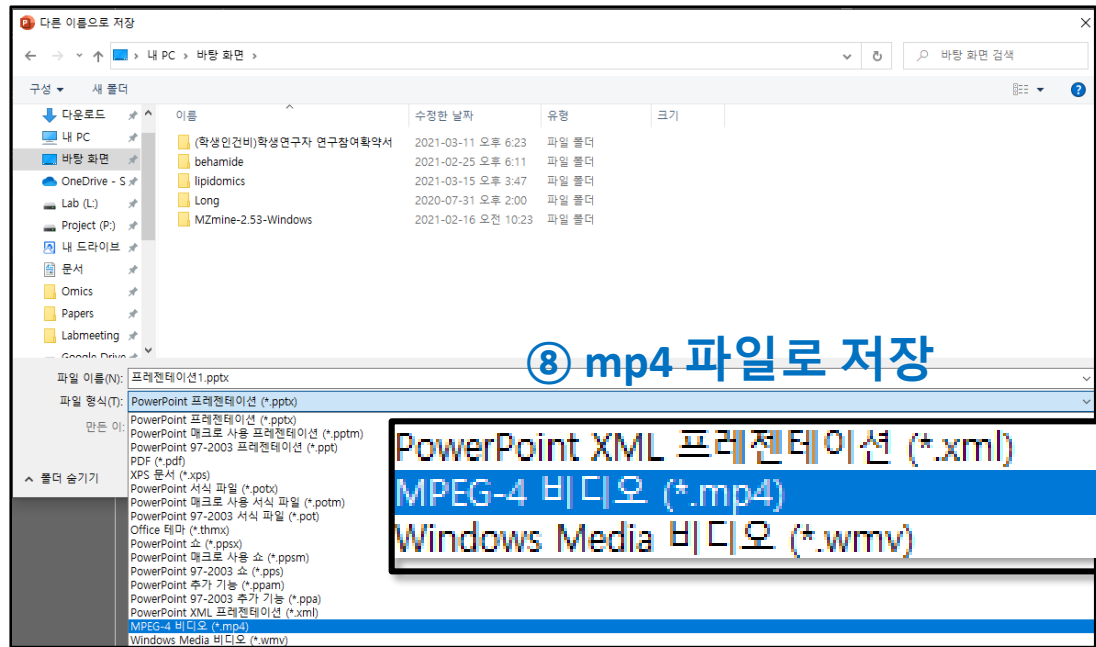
다른 이름으로 저장

← → ⌄ ↑ 내 PC › 바탕 화면 ›

바탕 화면 검색

구성 ▾ 새 폴더

다운로드
내 PC
바탕 화면
OneDrive - S
Lab (L:)
Project (P:)
내 드라이브
문서
Omics
Papers
Labmeeting
Google Drive

| 이름 | 수정한 날짜 | 유형 | 크기 |
|---|---|---|---|
| (학생인건비)학생연구자 연구참여확약서 | 2021-03-11 오후 6:23 | 파일 폴더 | |
| behamide | 2021-02-25 오후 6:11 | 파일 폴더 | |
| lipidomics | 2021-03-15 오후 3:47 | 파일 폴더 | |
| Long | 2020-07-31 오후 2:00 | 파일 폴더 | |
| MZmine-2.53-Windows | 2021-02-16 오전 10:23 | 파일 폴더 | |

⑧ mp4 파일로 저장

파일 이름(N): 프레젠테이션1.pptx
파일 형식(T): PowerPoint 프레젠테이션 (*.pptx)
만든 이:

폴더 숨기기

PowerPoint 프레젠테이션 (*.pptx)
PowerPoint 매크로 사용 프레젠테이션 (*.pptm)
PowerPoint 97-2003 프레젠테이션 (*.ppt)
PDF (*.pdf)
XPS 문서 (*.xps)
PowerPoint 서식 파일 (*.potx)
PowerPoint 매크로 사용 서식 파일 (*.potm)
PowerPoint 97-2003 서식 파일 (*.pot)
Office 테마 (*.thmx)
PowerPoint 쇼 (*.ppsx)
PowerPoint 매크로 사용 쇼 (*.ppsm)
PowerPoint 97-2003 쇼 (*.pps)
PowerPoint 추가 기능 (*.ppam)
PowerPoint 97-2003 추가 기능 (*.ppa)
PowerPoint XML 프레젠테이션 (*.xml)
MPEG-4 비디오 (*.mp4)
Windows Media 비디오 (*.wmv)

PowerPoint XML 프레젠테이션 (*.xml)
MPEG-4 비디오 (*.mp4)
Windows Media 비디오 (*.wmv)